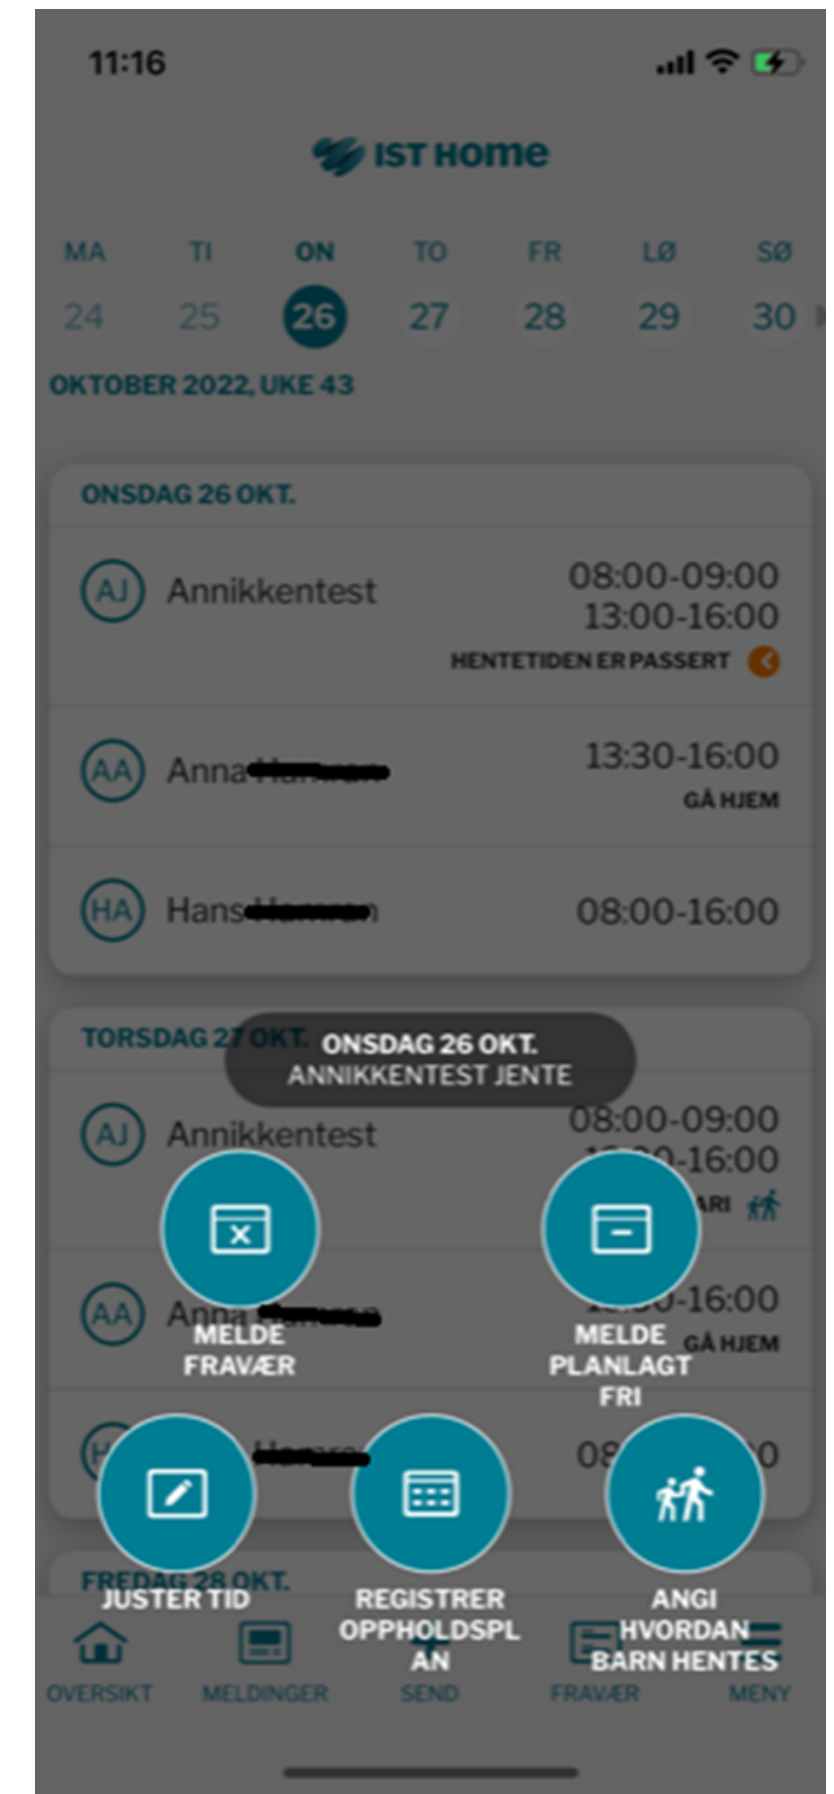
11:16

IST Home

MA TI ON TO FR LØ SØ
24 25 26 27 28 29 30

OKTOBER 2022, UKE 43

ONSDAG 26 OKT.

AJ Annikkentest 08:00-09:00 13:00-16:00
HENTETIDEN ER PASSERT

AA Anna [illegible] 13:30-16:00
GÅ HJEM

HA Hans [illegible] 08:00-16:00

TORSDAG 27 OKT.

ONSDAG 26 OKT.
ANNIKKENTEST JENTE

AJ Annikkentest 08:00-09:00 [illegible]-16:00
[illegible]ARI

AA Anna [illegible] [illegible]-16:00
GÅ HJEM

MELDE FRAVÆR

MELDE PLANLAGT FRI

H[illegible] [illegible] 08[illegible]0

JUSTER TID

REGISTRER OPPHOLDSPLAN

ANGI HVORDAN BARN HENTES

FREDAG 28 OKT.

OVERSIKT MELDINGER SEND FRAVÆR MENY